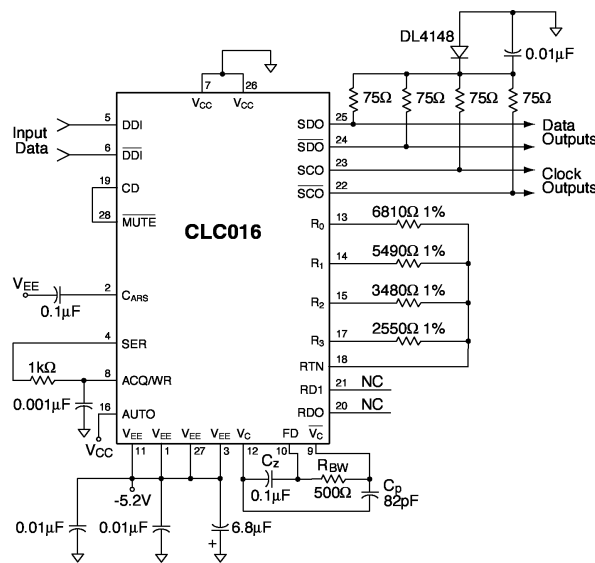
DL4148
0.01μF
7
26
$V_{CC}$
$V_{CC}$
75Ω
75Ω
75Ω
75Ω
Input Data
5
DDI
6
$\overline{DDI}$
19
CD
28
$\overline{MUTE}$
CLC016
25
SDO
24
$\overline{SDO}$
23
SCO
22
$\overline{SCO}$
Data Outputs
Clock Outputs
13
$R_0$
6810Ω 1%
14
$R_1$
5490Ω 1%
15
$R_2$
3480Ω 1%
17
$R_3$
2550Ω 1%
18
RTN
$V_{EE}$
2
$C_{ARS}$
0.1μF
4
SER
1kΩ
8
ACQ/WR
0.001μF
16
AUTO
$V_{CC}$
21
RD1
NC
20
RDO
NC
$V_{EE}$
$V_{EE}$
$V_{EE}$
$V_{EE}$
$V_C$
FD
$\overline{V_C}$
11
1
27
3
12
10
9
-5.2V
$C_z$
0.1μF
$R_{BW}$
500Ω
$C_p$
82pF
0.01μF
0.01μF
6.8μF
+